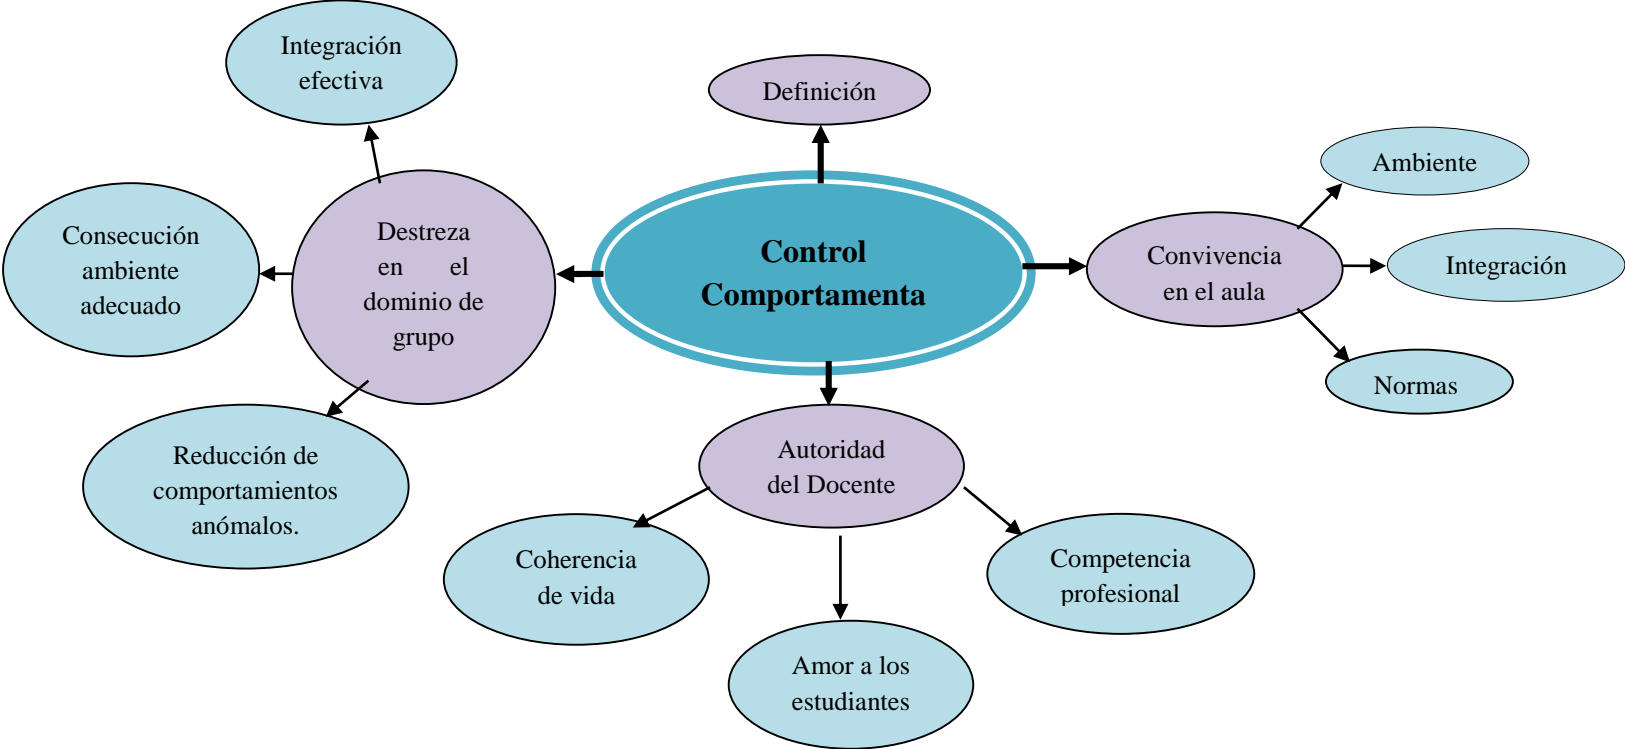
Integración efectiva

Definición

Ambiente

Consecución ambiente adecuado

Destreza en el dominio de grupo

Control Comportamenta

Convivencia en el aula

Integración

Normas

Reducción de comportamientos anómalos.

Autoridad del Docente

Coherencia de vida

Competencia profesional

Amor a los estudiantes